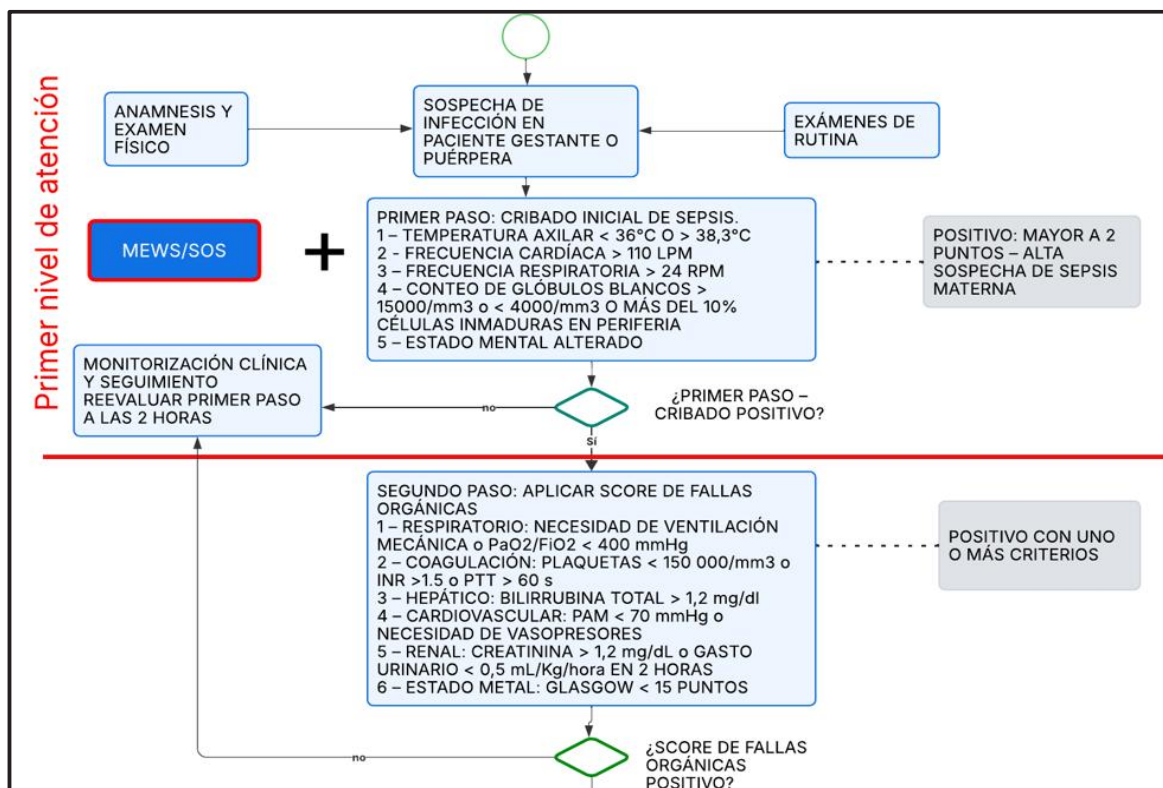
Primer nivel de atención

ANAMNESIS Y EXAMEN FÍSICO

SOSPECHA DE INFECCIÓN EN PACIENTE GESTANTE O PUÉRPERA

EXÁMENES DE RUTINA

MEWS/SOS

+

PRIMER PASO: CRIBADO INICIAL DE SEPSIS.
1 – TEMPERATURA AXILAR < 36°C O > 38,3°C
2 – FRECUENCIA CARDÍACA > 110 LPM
3 – FRECUENCIA RESPIRATORIA > 24 RPM
4 – CONTEO DE GLÓBULOS BLANCOS > 15000/mm3 o < 4000/mm3 O MÁS DEL 10% CÉLULAS INMADURAS EN PERIFERIA
5 – ESTADO MENTAL ALTERADO

POSITIVO: MAYOR A 2 PUNTOS – ALTA SOSPECHA DE SEPSIS MATERNA

MONITORIZACIÓN CLÍNICA Y SEGUIMIENTO REEVALUAR PRIMER PASO A LAS 2 HORAS

no

¿PRIMER PASO – CRIBADO POSITIVO?

Sí

SEGUNDO PASO: APLICAR SCORE DE FALLAS ORGÁNICAS
1 – RESPIRATORIO: NECESIDAD DE VENTILACIÓN MECÁNICA o PaO2/FiO2 < 400 mmHg
2 – COAGULACIÓN: PLAQUETAS < 150 000/mm3 o INR >1.5 o PTT > 60 s
3 – HEPÁTICO: BILIRRUBINA TOTAL > 1,2 mg/dl
4 – CARDIOVASCULAR: PAM < 70 mmHg o NECESIDAD DE VASOPRESORES
5 – RENAL: CREATININA > 1,2 mg/dL o GASTO URINARIO < 0,5 mL/Kg/hora EN 2 HORAS
6 – ESTADO METAL: GLASGOW < 15 PUNTOS

POSITIVO CON UNO O MÁS CRITERIOS

no

¿SCORE DE FALLAS ORGÁNICAS POSITIVO?